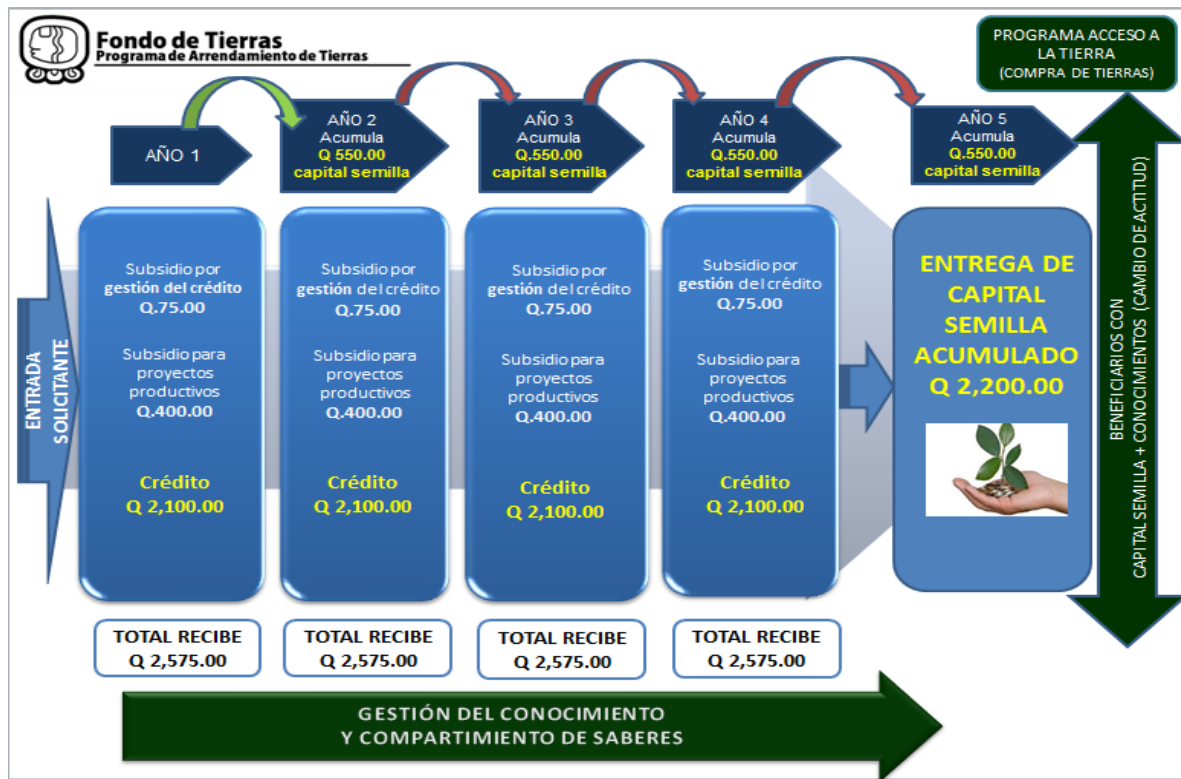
Fondo de Tierras
Programa de Arrendamiento de Tierras

PROGRAMA ACCESO A LA TIERRA
(COMPRA DE TIERRAS)

AÑO 1

AÑO 2
Acumula
Q 550.00
capital semilla

AÑO 3
Acumula
Q.550.00
capital semilla

AÑO 4
Acumula
Q.550.00
capital semilla

AÑO 5
Acumula
Q.550.00
capital semilla

ENTRADA SOLICITANTE

Subsidio por gestión del crédito
Q.75.00
Subsidio para proyectos productivos
Q.400.00
Crédito
Q 2,100.00

Subsidio por gestión del crédito
Q.75.00
Subsidio para proyectos productivos
Q.400.00
Crédito
Q 2,100.00

Subsidio por gestión del crédito
Q.75.00
Subsidio para proyectos productivos
Q.400.00
Crédito
Q 2,100.00

Subsidio por gestión del crédito
Q.75.00
Subsidio para proyectos productivos
Q.400.00
Crédito
Q 2,100.00

ENTREGA DE CAPITAL SEMILLA ACUMULADO
Q 2,200.00

BENEFICIARIOS CON CAPITAL SEMILLA + CONOCIMIENTOS (CAMBIO DE ACTITUD)

TOTAL RECIBE
Q 2,575.00

TOTAL RECIBE
Q 2,575.00

TOTAL RECIBE
Q 2,575.00

TOTAL RECIBE
Q 2,575.00

GESTIÓN DEL CONOCIMIENTO
Y COMPARTIMIENTO DE SABERES